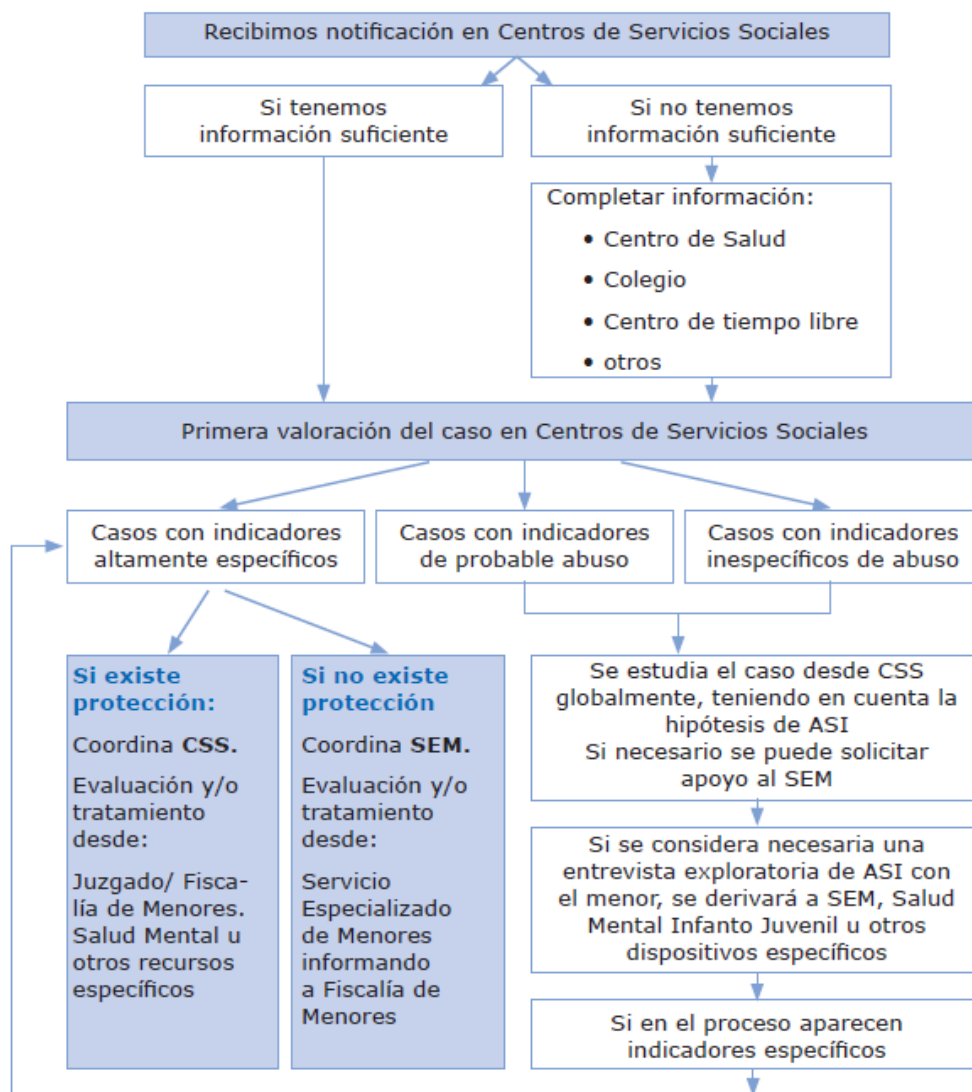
Recibimos notificación en Centros de Servicios Sociales

Si tenemos información suficiente

Si no tenemos información suficiente

Completar información:
• Centro de Salud
• Colegio
• Centro de tiempo libre
• otros

Primera valoración del caso en Centros de Servicios Sociales

Casos con indicadores altamente específicos

Casos con indicadores de probable abuso

Casos con indicadores inespecíficos de abuso

Si existe protección:

Coordina CSS.

Evaluación y/o tratamiento desde:

Juzgado/ Fiscalía de Menores. Salud Mental u otros recursos específicos

Si no existe protección

Coordina SEM.

Evaluación y/o tratamiento desde:

Servicio Especializado de Menores informando a Fiscalía de Menores

Se estudia el caso desde CSS globalmente, teniendo en cuenta la hipótesis de ASI
Si necesario se puede solicitar apoyo al SEM

Si se considera necesaria una entrevista exploratoria de ASI con el menor, se derivará a SEM, Salud Mental Infanto Juvenil u otros dispositivos específicos

Si en el proceso aparecen indicadores específicos